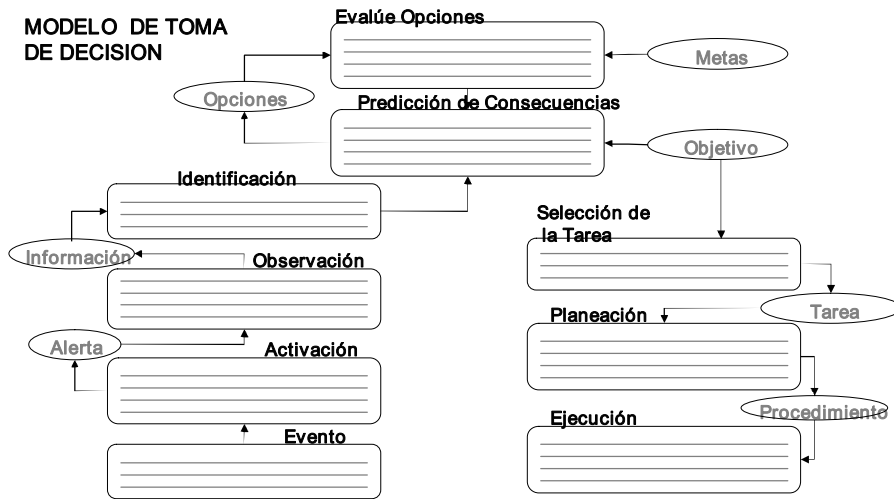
MODELO DE TOMA DE DECISION

Evalúe Opciones

Metas

Opciones

Predicción de Consecuencias

Objetivo

Identificación

Selección de la Tarea

Información

Observación

Tarea

Planeación

Alerta

Activación

Procedimiento

Ejecución

Evento